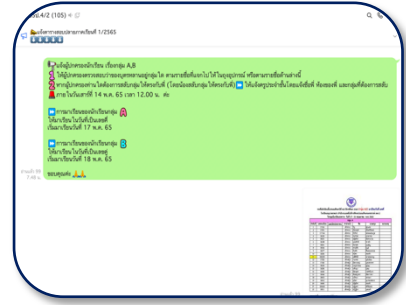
ม.4/2 (105)

แจ้งการสอบปลายภาคเรียนที่ 1/2565

แจ้งผู้ปกครองนักเรียน เรื่องกลุ่ม A,B
1 ให้ผู้ปกครองตรวจสอบรายละเอียดว่าบุตรหลานอยู่กลุ่มใด ตามรายชื่อที่แนบไปให้ในรูปภาพ หรือตามรายชื่อด้านล่างนี้
2 หากผู้ปกครองท่านใดต้องการสลับกลุ่มให้ครูแจ้งที่ (โดยน้องสลับกลุ่มให้ครูแจ้งที่) ให้แจ้งครูประจำชั้นโดยแจ้งชื่อ ชื่อเล่น และกลุ่มที่ต้องการสลับ
ภายในวันอาทิตย์ที่ 14 พ.ค. 65 เวลา 12.00 น. ค่ะ

การมาเรียนของนักเรียนกลุ่ม A
ให้มาเรียนในวันที่เป็นเลขคี่
เริ่มมาเรียนวันที่ 17 พ.ค. 65

การมาเรียนของนักเรียนกลุ่ม B
ให้มาเรียนในวันที่เป็นเลขคู่
เริ่มมาเรียนวันที่ 18 พ.ค. 65

ขอบคุณค่ะ

อ่านแล้ว 99
7:48 น.

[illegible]

อ่านแล้ว 99